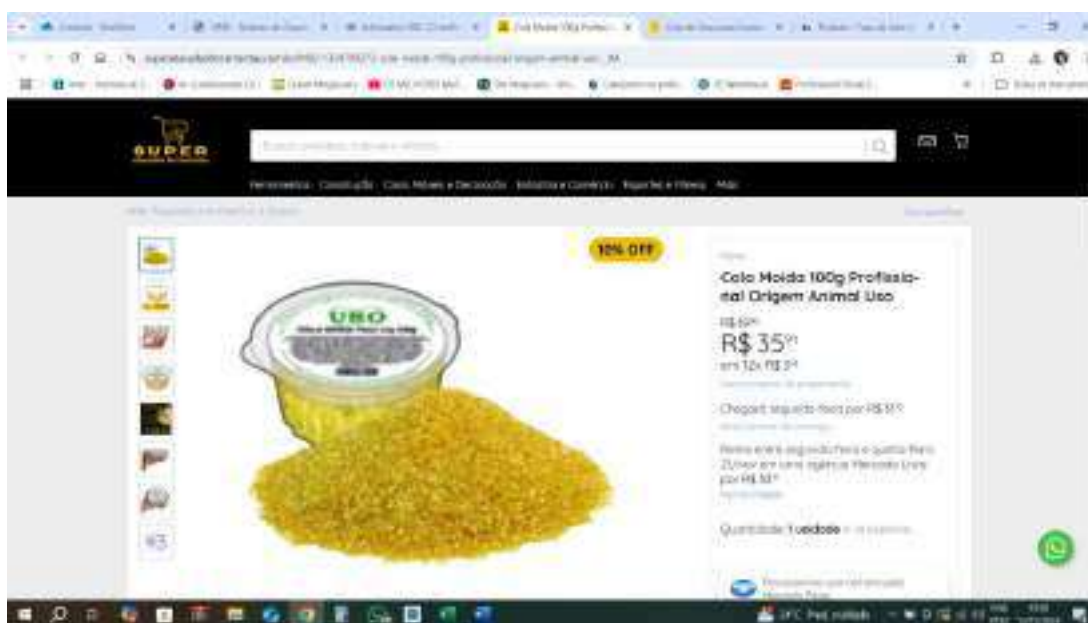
SUPER

Ferramentas Construção Casa, Móveis e Decoração Indústria e Comércio Esportes e Fitness Mais

10% OFF

UBO

Novo

Cola Moida 100g Profissional Origem Animal Ubo

R$ 39
R$ 35
em 12x R$ 3

Chegará segunda-feira por R$ 18

Retire entre segunda-feira e quarta-feira por R$ 18

Quantidade: 1 unidade

Mercado Pago

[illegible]